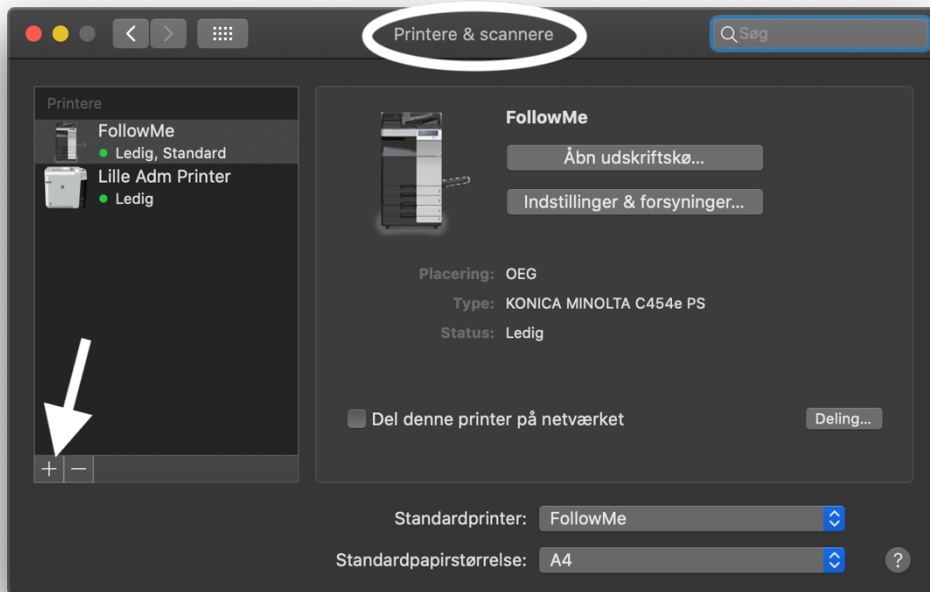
Printere & scannere

Søg

Printere

FollowMe
Ledig, Standard

Lille Adm Printer
Ledig

+ −

FollowMe

Åbn udskriftskø...

Indstillinger & forsyninger...

Placering: OEG
Type: KONICA MINOLTA C454e PS
Status: Ledig

Del denne printer på netværket

Deling...

Standardprinter: FollowMe

Standardpapirstørrelse: A4

?